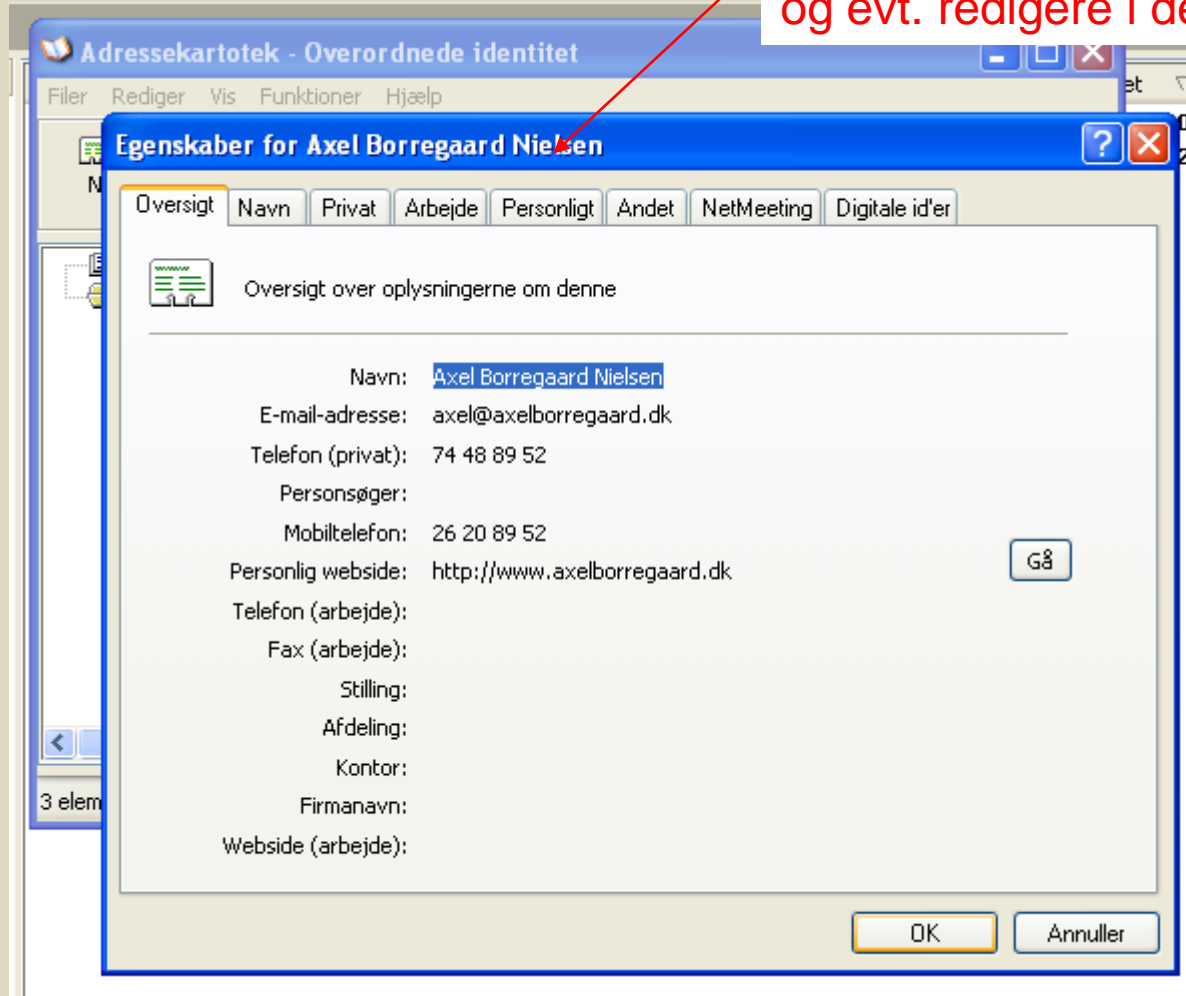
og evt. redigere i de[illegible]

Adressekartotek - Overordnede identitet

Filer Rediger Vis Funktioner Hjælp

et

N

3 elem

Egenskaber for Axel Borregaard Nielsen

Oversigt | Navn | Privat | Arbejde | Personligt | Andet | NetMeeting | Digitale id'er

Oversigt over oplysningerne om denne

Navn: Axel Borregaard Nielsen
E-mail-adresse: axel@axelborregaard.dk
Telefon (privat): 74 48 89 52
Personsøger:
Mobiltelefon: 26 20 89 52
Personlig webside: http://www.axelborregaard.dk
Telefon (arbejde):
Fax (arbejde):
Stilling:
Afdeling:
Kontor:
Firmanavn:
Webside (arbejde):

Gå

OK

Annuller